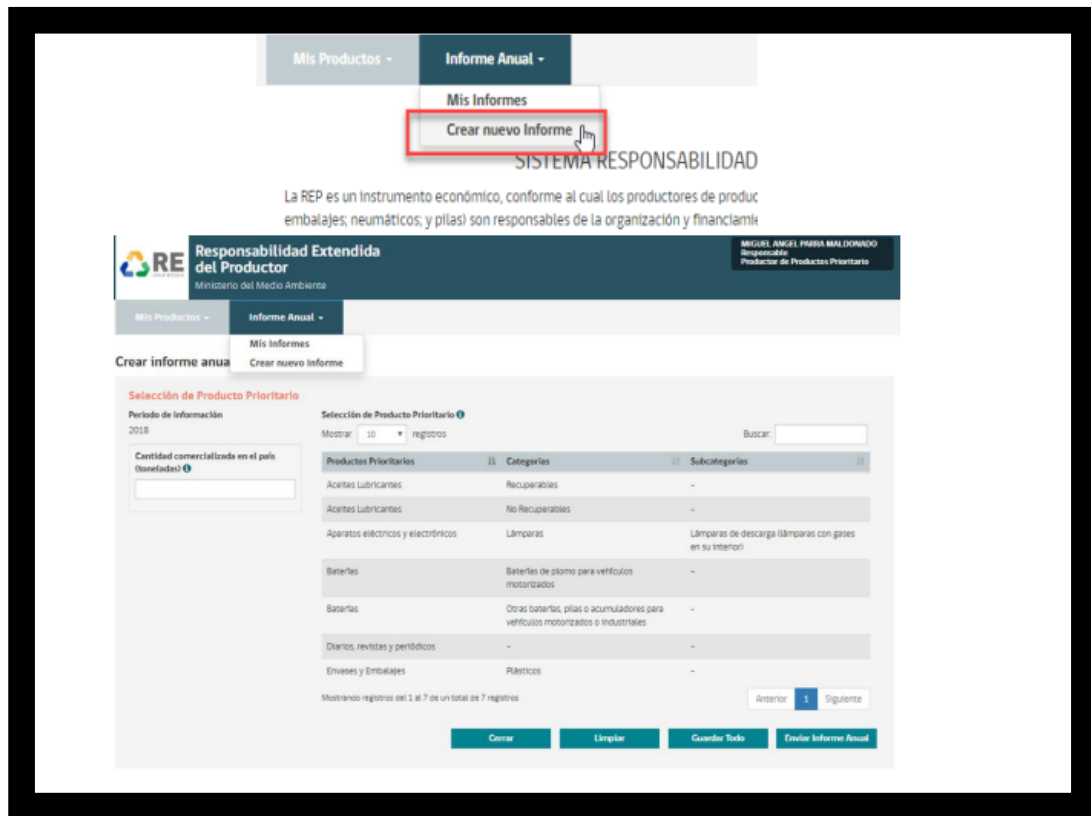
Mis Productos ▾ Informe Anual ▾

Mis Informes
Crear nuevo Informe

SISTEMA RESPONSABILIDAD

La REP es un instrumento económico, conforme al cual los productores de produc embalajes; neumáticos; y pilas) son responsables de la organización y financiamie

RE
Responsabilidad Extendida del Productor
Ministerio del Medio Ambiente

MIGUEL ANGEL PARRA MALDONADO
Responsable
Productor de Productos Prioritario

Mis Productos ▾ Informe Anual ▾

Mis Informes
Crear nuevo Informe

Crear informe anua

Selección de Producto Prioritario

Periodo de información
2018

Cantidad comercializada en el país (toneladas)

Selección de Producto Prioritario

Mostrar 10 registros

Buscar:

| Productos Prioritarios | Categorías | Subcategorías |
|---|---|---|
| Aceites Lubricantes | Recuperables | - |
| Aceites Lubricantes | No Recuperables | - |
| Aparatos eléctricos y electrónicos | Lámparas | Lámparas de descarga (lámparas con gases en su interior) |
| Baterías | Baterías de plomo para vehículos motorizados | - |
| Baterías | Otras baterías, pilas o acumuladores para vehículos motorizados o industriales | - |
| Diarios, revistas y periódicos | - | - |
| Envases y Embalajes | Plásticos | - |

Mostrando registros del 1 al 7 de un total de 7 registros

Anterior 1 Siguiente

Cerrar Limpiar Guardar Todo Enviar Informe Anual